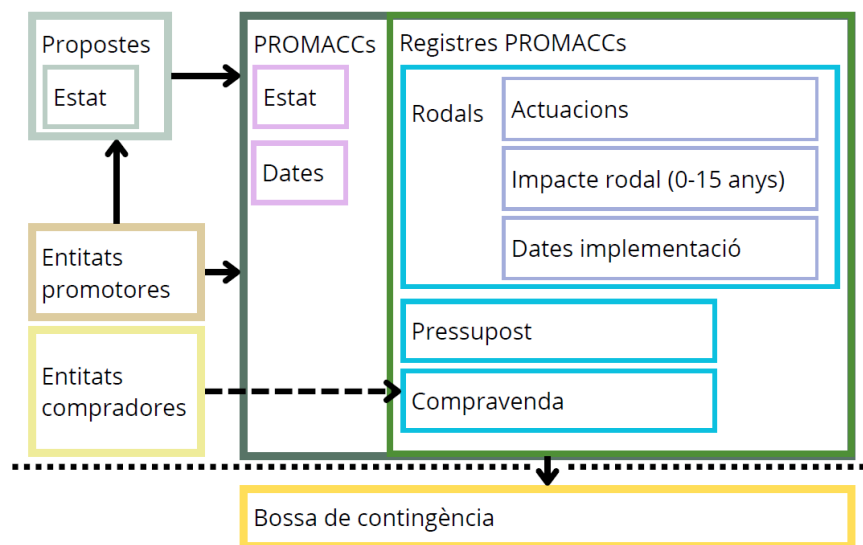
Propostes

Estat

Entitats promotores

Entitats compradores

PROMACCs

Estat

Dates

Registres PROMACCs

Rodals

Actuacions

Impacte rodal (0-15 anys)

Dates implementació

Pressupost

Compravenda

Bossa de contingència